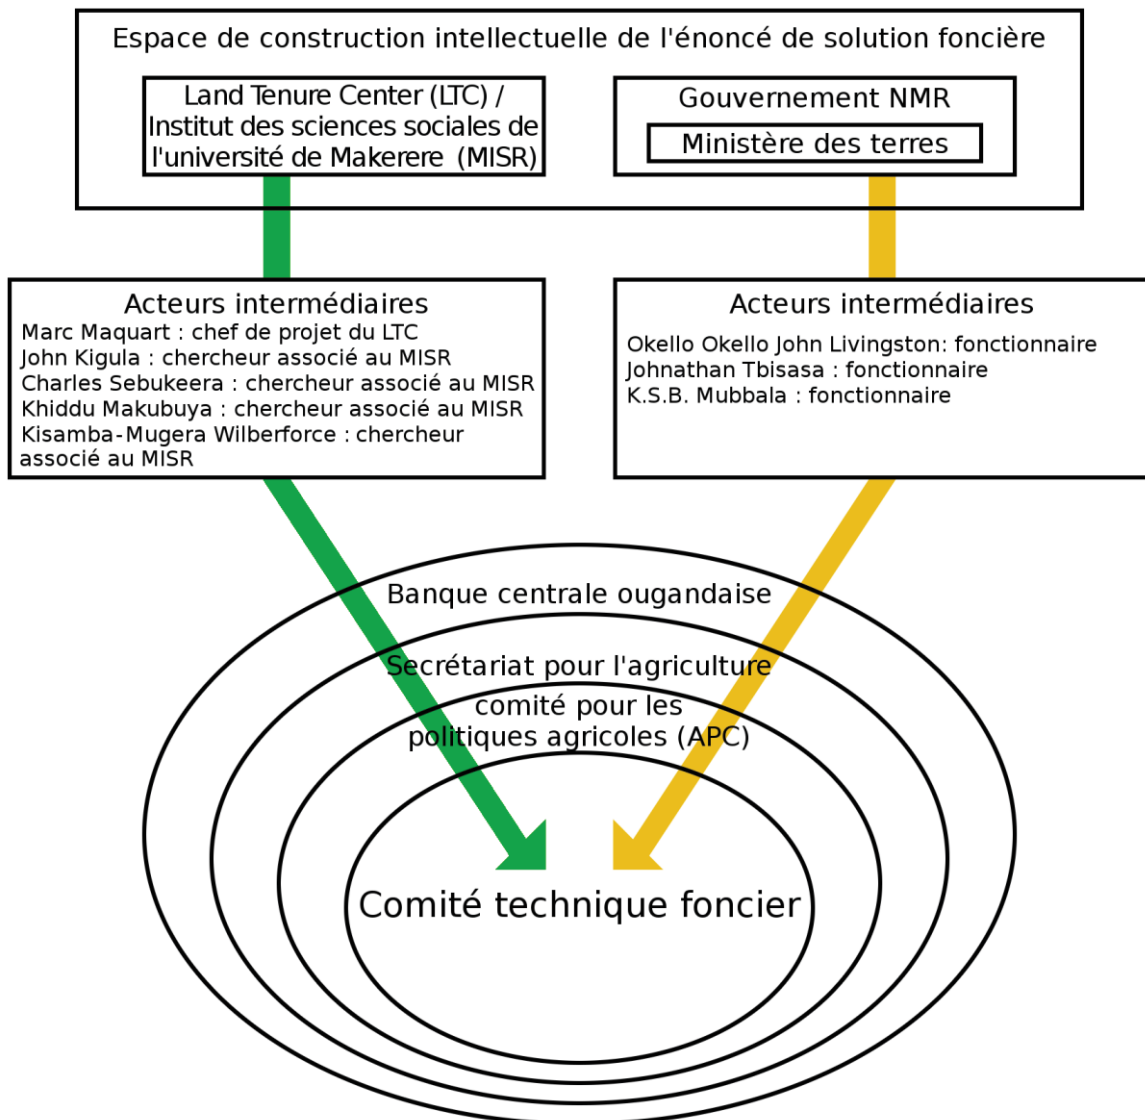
Espace de construction intellectuelle de l'énoncé de solution foncière

Land Tenure Center (LTC) / Institut des sciences sociales de l'université de Makerere (MISR)

Gouvernement NMR

Ministère des terres

Acteurs intermédiaires
Marc Maquart : chef de projet du LTC
John Kigula : chercheur associé au MISR
Charles Sebukeera : chercheur associé au MISR
Khiddu Makubuya : chercheur associé au MISR
Kisamba-Mugera Wilberforce : chercheur associé au MISR

Acteurs intermédiaires
Okello Okello John Livingston: fonctionnaire
Johnathan Tbisasa : fonctionnaire
K.S.B. Mubbala : fonctionnaire

Banque centrale ougandaise

Secrétariat pour l'agriculture

comité pour les politiques agricoles (APC)

Comité technique foncier